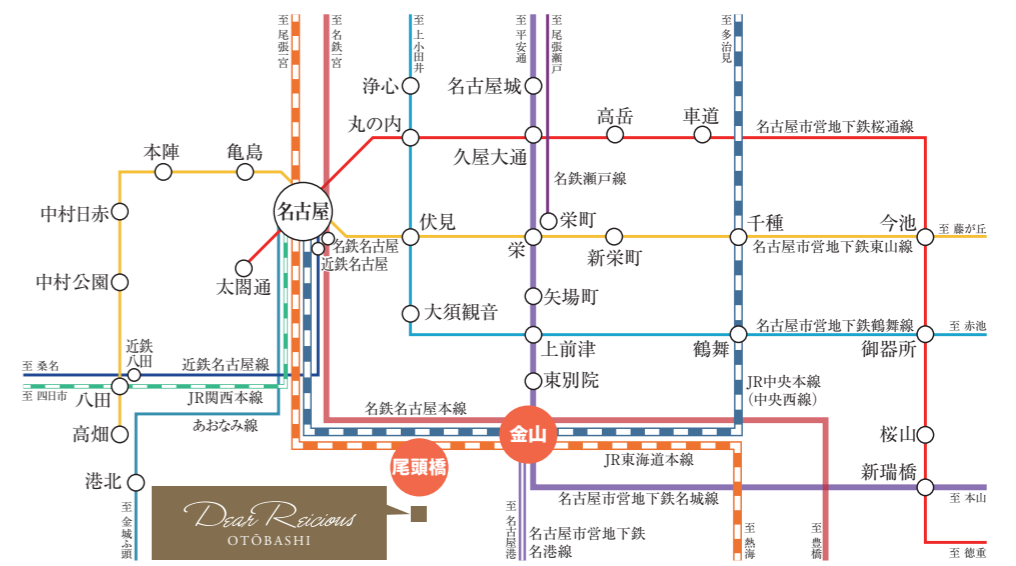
至尾張一宮
至名鉄一宮
至上小田井
至平安通
至尾張瀬戸
至多治見

浄心
名古屋城
丸の内
高岳
車道
名古屋市営地下鉄桜通線
本陣
亀島
久屋大通
名鉄瀬戸線
中村日赤
名古屋
伏見
栄町
千種
今池
至藤が丘
名鉄名古屋
近鉄名古屋
栄
新栄町
名古屋市営地下鉄東山線
中村公園
太閤通
矢場町
大須観音
名古屋市営地下鉄鶴舞線
至赤池
近鉄八田
上前津
鶴舞
御器所
至桑名
近鉄名古屋線
至四日市
八田
東別院
JR中央本線(中央西線)
JR関西本線
高畑
あおなみ線
名鉄名古屋本線
金山
桜山
尾頭橋
JR東海道本線
新瑞橋
港北
名古屋市営地下鉄名城線
至本山
至金城ふ頭
Dear Reicious OTOBASHI
至名古屋港
名古屋市営地下鉄名港線
至熱海
至豊橋
至徳重